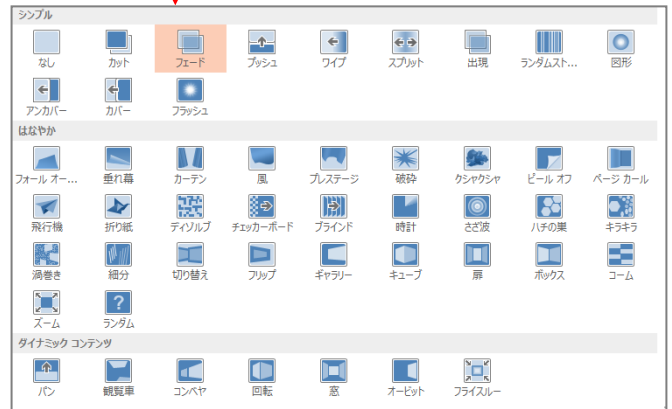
シンプル

なし
カット
フェード
プッシュ
ワイプ
スプリット
出現
ランダムスト...
図形
アンカバー
カバー
フラッシュ

はなやか

フォール オー...
垂れ幕
カーテン
風
プレステージ
破砕
クシャクシャ
ピール オフ
ページ カール
飛行機
折り紙
ディゾルブ
チェッカーボード
ブラインド
時計
さざ波
ハチの巣
キラキラ
渦巻き
細分
切り替え
フリップ
ギャラリー
キューブ
扉
ボックス
コーム
ズーム
ランダム

ダイナミック コンテンツ

パン
観覧車
コンベヤ
回転
窓
オービット
フライスルー